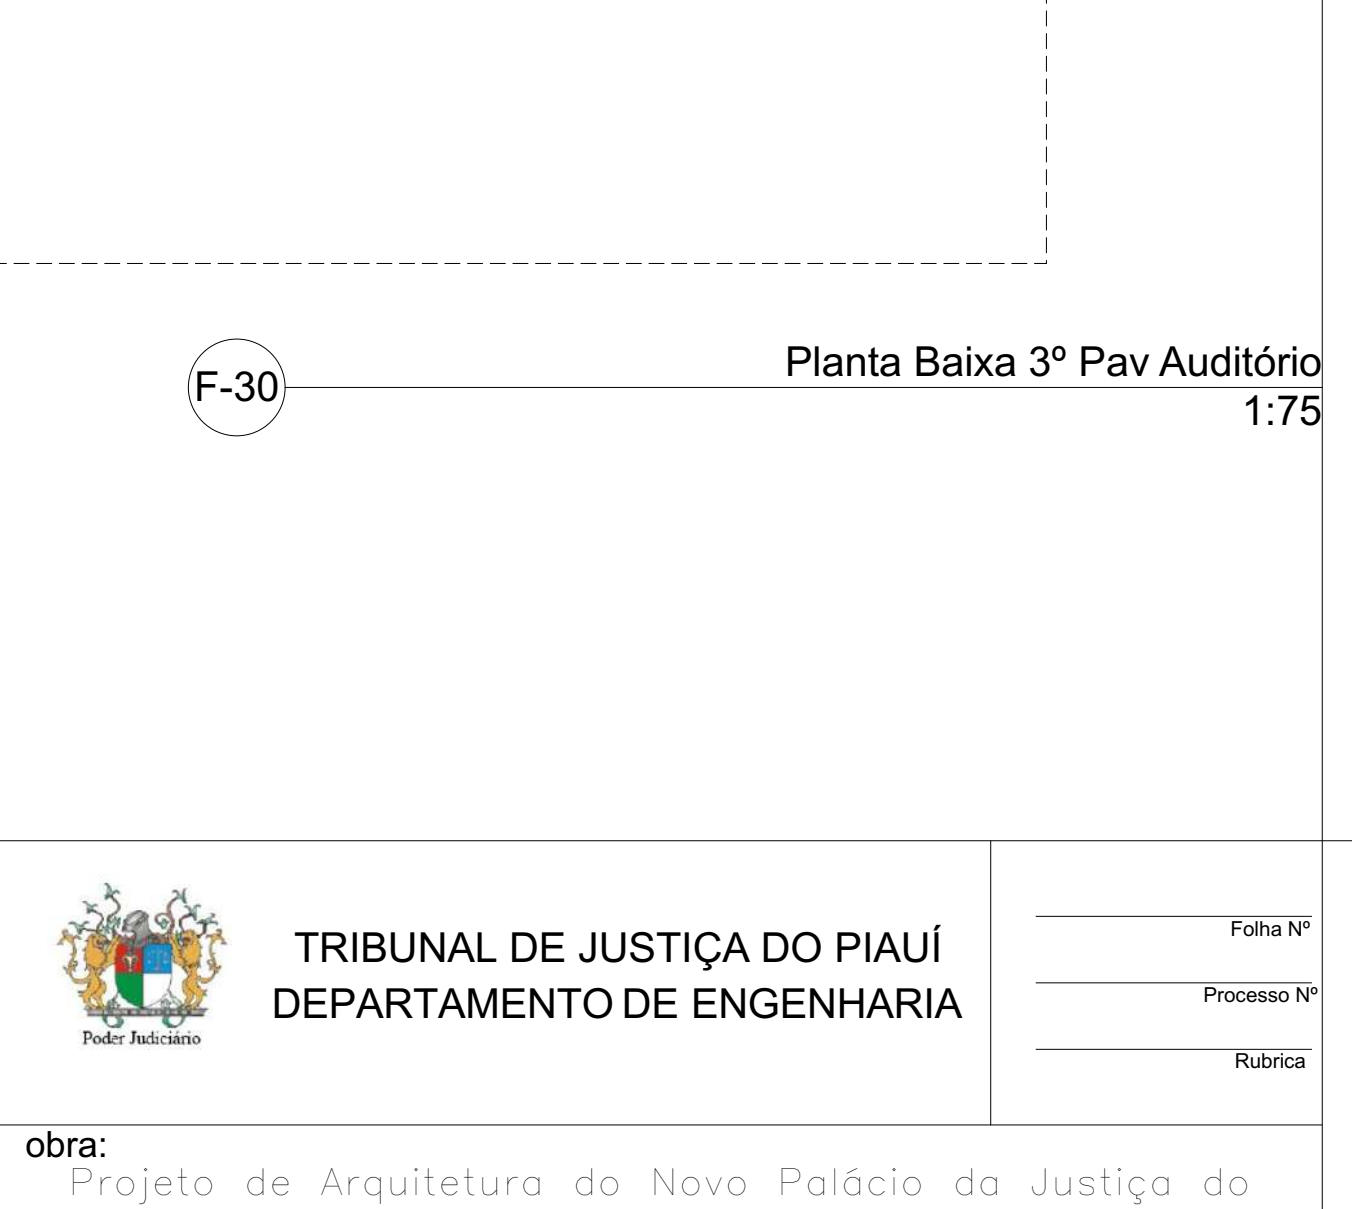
F-30

Planta Baixa 3º Pav Auditório
1:75

Poder Judiciário

TRIBUNAL DE JUSTIÇA DO PIAUÍ
DEPARTAMENTO DE ENGENHARIA

Folha Nº

Processo Nº

Rubrica

obra:
Projeto de Arquitetura do Novo Palácio da Justiça do